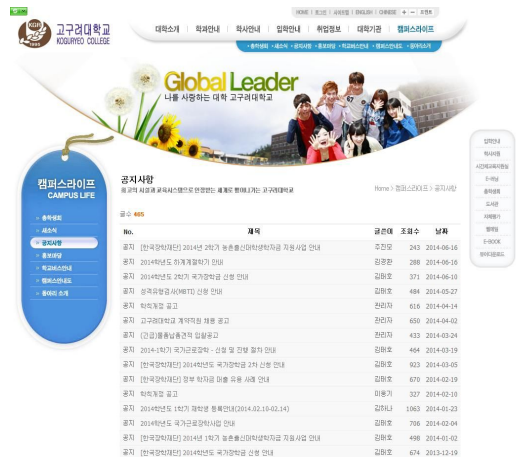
고구려대학교 KOGURYEO COLLEGE

HOME | 로그인 | 사이트맵 | ENGLISH | CHINESE

대학소개 | 학과안내 | 학사안내 | 입학안내 | 취업정보 | 대학기관 | 캠퍼스라이프

Global Leader
나를 사랑하는 대학 고구려대학교

캠퍼스라이프
CAMPUS LIFE

총학생회
새소식
공지사항
홍보광장
학교버스안내
캠퍼스안내
동아리 소개

공지사항

Home > 캠퍼스라이프 > 공지사항

글수 465

| No. | 제목 | 글쓴이 | 조회수 | 날짜 |
|---|---|---|---|---|
| 공지 | [한국장학재단] 2014년 2학기 농촌출신대학생학자금 지원사업 안내 | 주진모 | 243 | 2014-06-16 |
| 공지 | 2014학년도 하계계절학기 안내 | 김광환 | 288 | 2014-06-16 |
| 공지 | 2014학년도 2학기 국가장학금 신청 안내 | 김화호 | 371 | 2014-06-10 |
| 공지 | 성격유형검사(MBTI) 신청 안내 | 김화호 | 484 | 2014-05-27 |
| 공지 | 학적개방 공고 | 관리자 | 616 | 2014-04-14 |
| 공지 | 고구려대학교 계약직원 채용 공고 | 관리자 | 650 | 2014-04-02 |
| 공지 | [긴급]불음납총견적 입찰공고 | 관리자 | 433 | 2014-03-24 |
| 공지 | 2014-1학기 국가근로장학 - 신청 및 진행 절차 안내 | 김화호 | 464 | 2014-03-19 |
| 공지 | [한국장학재단] 2014학년도 국가장학금 2차 신청 안내 | 김화호 | 923 | 2014-03-05 |
| 공지 | [한국장학재단] 장학 학자금 대출 유용 사례 안내 | 김화호 | 670 | 2014-02-19 |
| 공지 | 학적개방 공고 | 이용기 | 327 | 2014-02-10 |
| 공지 | 2014학년도 1학기 재학생 등록안내(2014.02.10~02.14) | 김하나 | 1063 | 2014-01-23 |
| 공지 | 2014학년도 국가근로장학사업 안내 | 김화호 | 706 | 2014-02-04 |
| 공지 | [한국장학재단] 2014년 1학기 농촌출신대학생학자금 지원사업 안내 | 김화호 | 498 | 2014-01-02 |
| 공지 | [한국장학재단] 2014학년도 국가장학금 신청 안내 | 김화호 | 674 | 2013-12-19 |